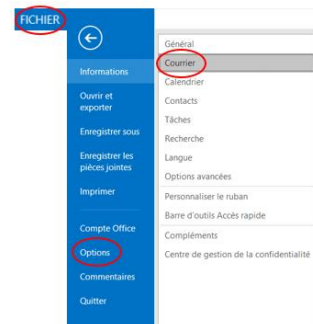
FICHIER

Informations
Ouvrir et exporter
Enregistrer sous
Enregistrer les pièces jointes
Imprimer
Compte Office
Options
Commentaires
Quitter

Général
Courrier
Calendrier
Contacts
Tâches
Recherche
Langue
Options avancées
Personnaliser le ruban
Barre d'outils Accès rapide
Compléments
Centre de gestion de la confidentialité